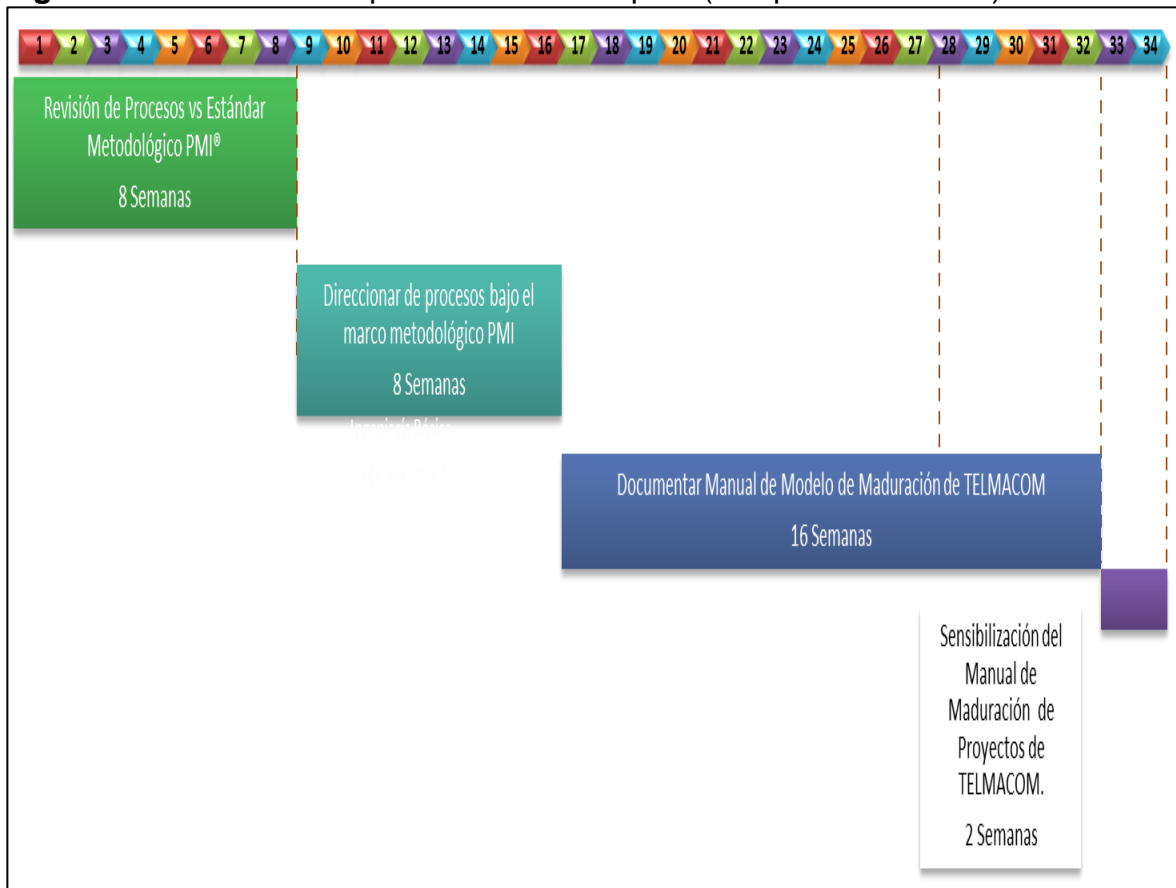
1 2 3 4 5 6 7 8 9 10 11 12 13 14 15 16 17 18 19 20 21 22 23 24 25 26 27 28 29 30 31 32 33 34

Revisión de Procesos vs Estándar Metodológico PMI®

8 Semanas

Direccionar de procesos bajo el marco metodológico PMI

8 Semanas

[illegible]

Documentar Manual de Modelo de Maduración de TELMACOM

16 Semanas

Sensibilización del Manual de Maduración de Proyectos de TELMACOM.

2 Semanas